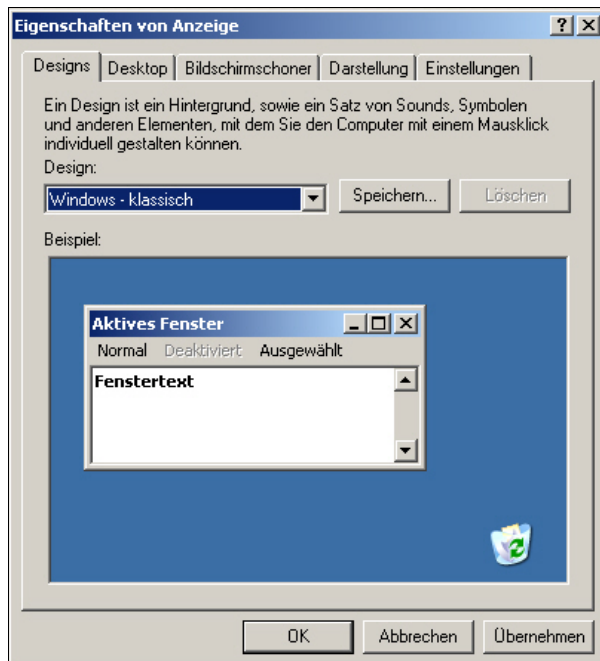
Eigenschaften von Anzeige

?

Designs | Desktop | Bildschirmschoner | Darstellung | Einstellungen

Ein Design ist ein Hintergrund, sowie ein Satz von Sounds, Symbolen und anderen Elementen, mit dem Sie den Computer mit einem Mausklick individuell gestalten können.

Design:

Windows - klassisch

Speichern...

Löschen

Beispiel:

Aktives Fenster

Normal Deaktiviert Ausgewählt

Fenstertext

OK

Abbrechen

Übernehmen